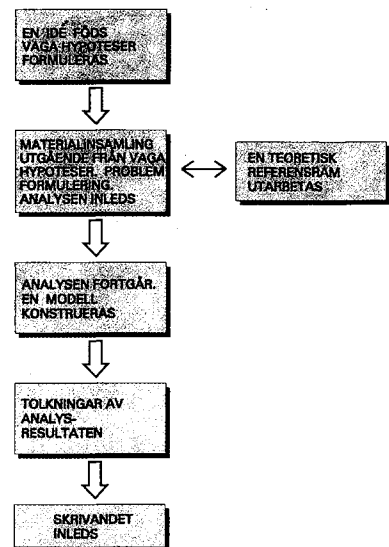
EN IDÉ FÖDS
VAGA HYPOTESER FORMULERAS

MATERIALINSAMLING UTGÅENDE FRÅN VAGA HYPOTESER. PROBLEM FORMULERING. ANALYSEN INLEDS

EN TEORETISK REFERENSRAM UTARBETAS

ANALYSEN FORTGÅR. EN MODELL KONSTRUERAS

TOLKNINGAR AV ANALYSRESULTATEN

SKRIVANDET INLEDS